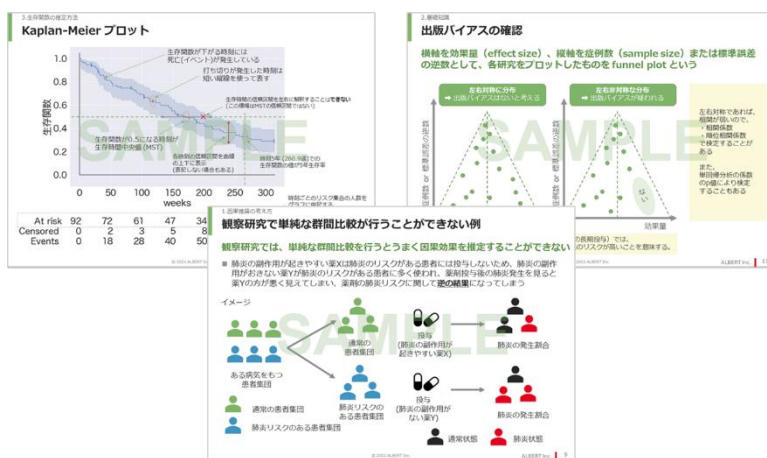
3.生存関数の推定方法

Kaplan-Meier プロット

生存関数が下がる時刻には死亡(イベント)が発生している

打ち切りが発生した時刻は短い縦線を使って表す

生存関数の信頼区間を左右に解釈することはできない(この信頼区間はMSTの信頼区間ではない)

生存関数が0.5になる時刻が生存時間中央値(MST)

各時刻の信頼区間を点線の上下に表示(表記しない場合もある)

時刻ゼロ(288.5週)での生存関数の値が5年生存率

生存関数

1.0
0.8
0.6
0.4
0.2
0.0

0 50 100 150 200 250 300
weeks

時刻ごとのリスク集合の人数をグラフに併記する

| At risk | 92 | 72 | 61 | 47 | 34 |
|---|---|---|---|---|---|
| Censored | 0 | 2 | 3 | 5 | 8 |
| Events | 0 | 18 | 28 | 40 | 50 |

© 2023 ALBERT Inc.

2.基礎知識

出版バイアスの確認

横軸を効果量(effect size)、縦軸を症例数(sample size)または標準誤差の逆数として、各研究をプロットしたものを funnel plot という

左右対称に分布
→ 出版バイアスはないと考える

左右非対称な分布
→ 出版バイアスが疑われる

症例数 or 標準誤差の逆数

効果量

ない

左右対称であれば、相関が弱いので、・相関係数・順位相関係数を検定することがある

また、単回帰分析の係数のp値により検定することもある

ALBERT Inc.

1.因果推論の考え方

観察研究で単純な群間比較が行うことができない例

観察研究では、単純な群間比較を行うとうまく因果効果を推定することができない

■ 肺炎の副作用が起きやすい薬Xは肺炎のリスクがある患者には投与しないため、肺炎の副作用がおきない薬Yが肺炎のリスクがある患者に多く使われ、薬剤投与後の肺炎発生を見ると薬Yの方が悪く見えてしまい、薬剤の肺炎リスクに関して逆の結果になってしまう

イメージ

ある病気をもつ患者集団

通常の患者集団

投与
(肺炎の副作用が起きやすい薬X)

肺炎の発生割合

肺炎リスクのある患者集団

投与
(肺炎の副作用がない薬Y)

肺炎の発生割合

通常の患者集団

肺炎リスクのある患者集団

通常状態

肺炎状態

の長期投与)では、のリスクが高いことを意味する。

© 2023 ALBERT Inc.

ALBERT Inc. 9

SAMPLE
SAMPLE
SAMPLE